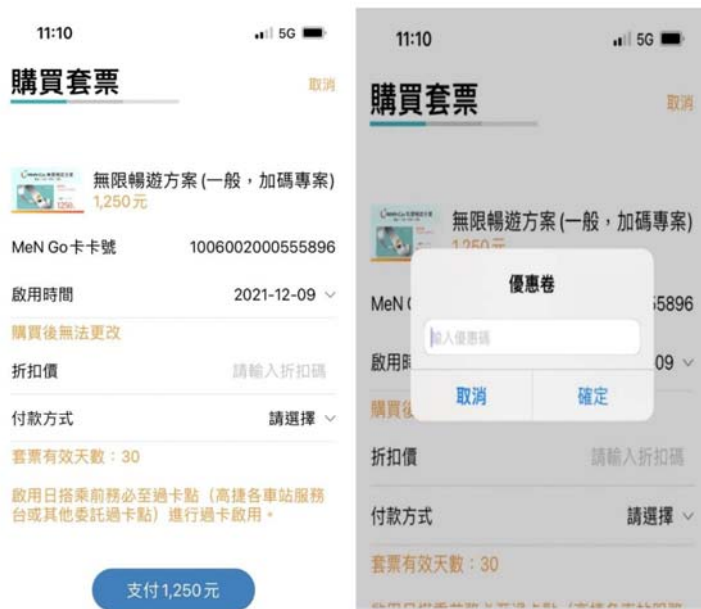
11:10

5G

購買套票

取消

無限暢遊方案 (一般，加碼專案)
1,250元

MeN Go卡卡號 1006002000555896

啟用時間 2021-12-09

購買後無法更改

折扣價 請輸入折扣碼

付款方式 請選擇

套票有效天數：30

啟用日搭乘前務必至過卡點（高捷各車站服務台或其他委託過卡點）進行過卡啟用。

支付1,250元

11:10

5G

購買套票

取消

無限暢遊方案 (一般，加碼專案)
1,250元

MeN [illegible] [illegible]5896

啟用時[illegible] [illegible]09

購買後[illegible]

優惠卷

輸入優惠碼

取消 確定

折扣價 請輸入折扣碼

付款方式 請選擇

套票有效天數：30

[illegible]